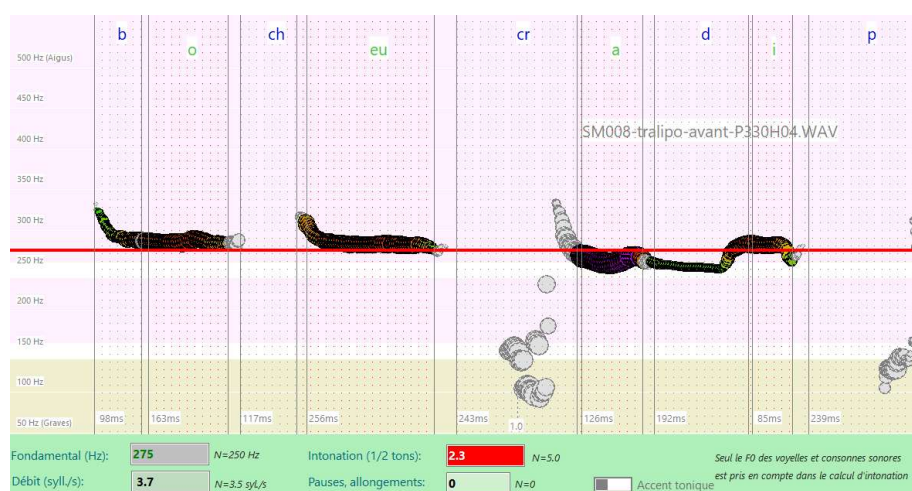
b o ch eu cr a d i p

500 Hz (Aigus)
450 Hz
400 Hz
350 Hz
300 Hz
250 Hz
200 Hz
150 Hz
100 Hz
50 Hz (Graves)

SM008-tralipo-avant-P330H04.WAV

98ms 163ms 117ms 256ms 243ms 1.0 126ms 192ms 85ms 239ms

| Fondamental (Hz): | 275 | N=250 Hz | Intonation (1/2 tons): | 2.3 | N=5.0 | Seul le F0 des voyelles et consonnes sonores est pris en compte dans le calcul d'intonation |
|---|---|---|---|---|---|---|
| Débit (syll./s): | 3.7 | N=3.5 syl./s | Pauses, allongements: | 0 | N=0 | Accent tonique |